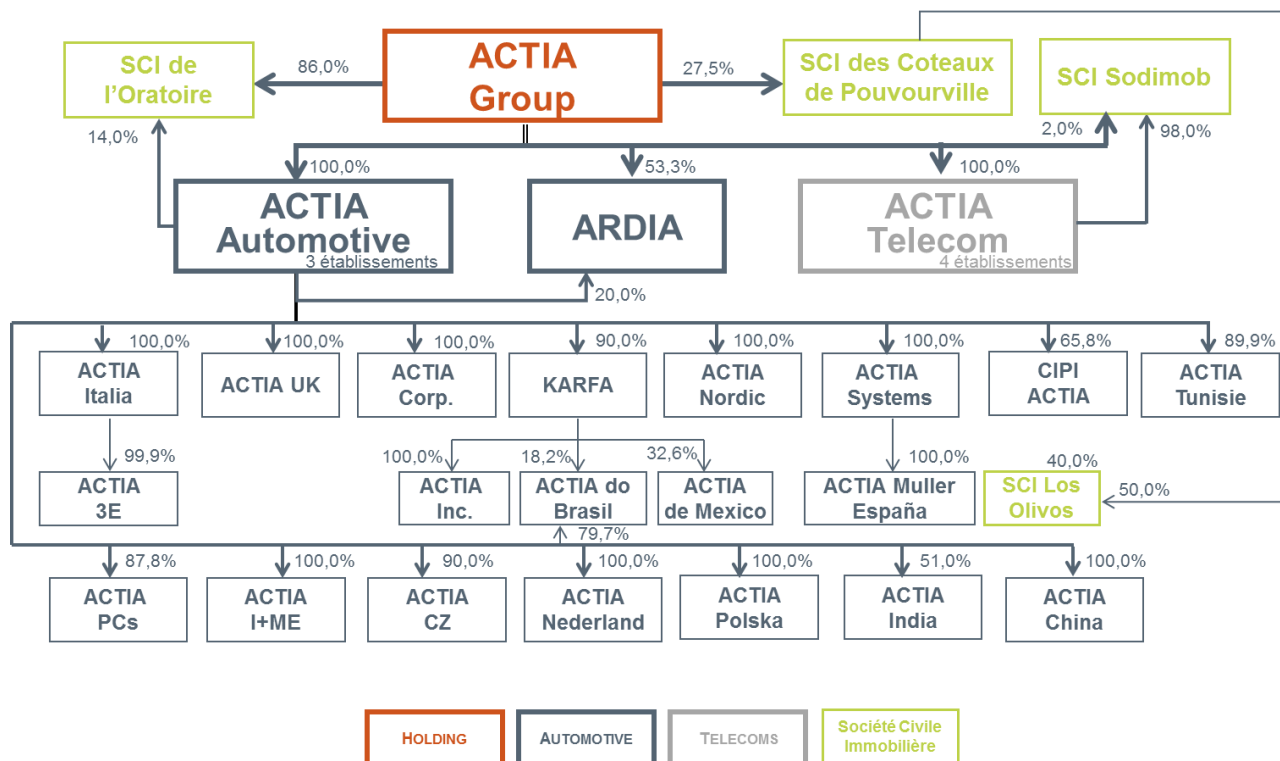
SCI de l'Oratoire

86,0%

ACTIA Group

27,5%

SCI des Coteaux de Pouvourville

SCI Sodimob

14,0%

2,0%

98,0%

100,0%

53,3%

100,0%

ACTIA Automotive
3 établissements

ARDIA

ACTIA Telecom
4 établissements

20,0%

100,0%
ACTIA Italia

100,0%
ACTIA UK

100,0%
ACTIA Corp.

90,0%
KARFA

100,0%
ACTIA Nordic

100,0%
ACTIA Systems

65,8%
CIPI ACTIA

89,9%
ACTIA Tunisie

99,9%
ACTIA 3E

100,0%
ACTIA Inc.

18,2%
ACTIA do Brasil

32,6%
ACTIA de Mexico

100,0%
ACTIA Muller España

40,0%
SCI Los Olivos

50,0%

79,7%

87,8%
ACTIA PCs

100,0%
ACTIA I+ME

90,0%
ACTIA CZ

100,0%
ACTIA Nederland

100,0%
ACTIA Polska

51,0%
ACTIA India

100,0%
ACTIA China

HOLDING

AUTOMOTIVE

TELECOMS

Société Civile Immobilière